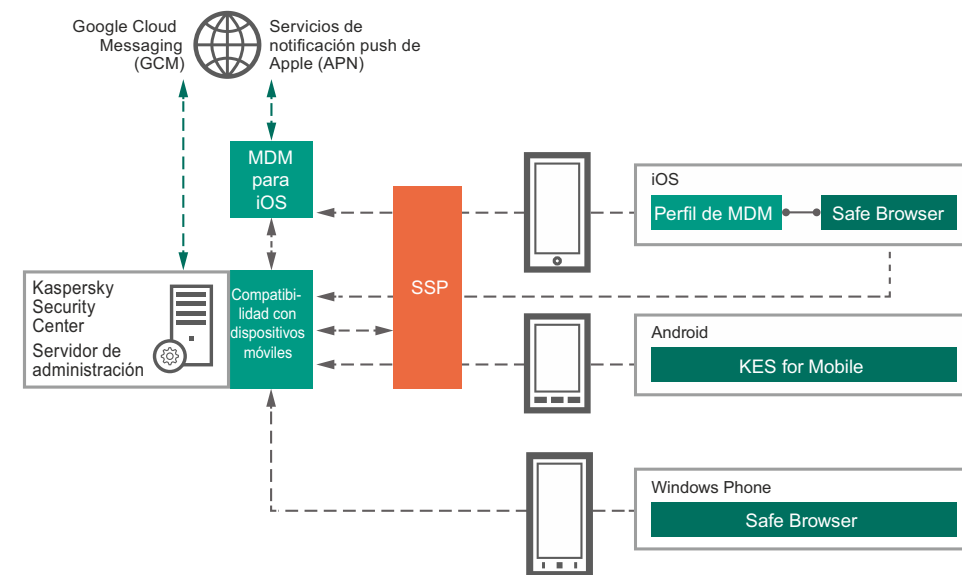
Google Cloud Messaging (GCM)

Servicios de notificación push de Apple (APN)

MDM para iOS

Kaspersky Security Center
Servidor de administración

Compatibilidad con dispositivos móviles

SSP

iOS
Perfil de MDM
Safe Browser

Android
KES for Mobile

Windows Phone
Safe Browser